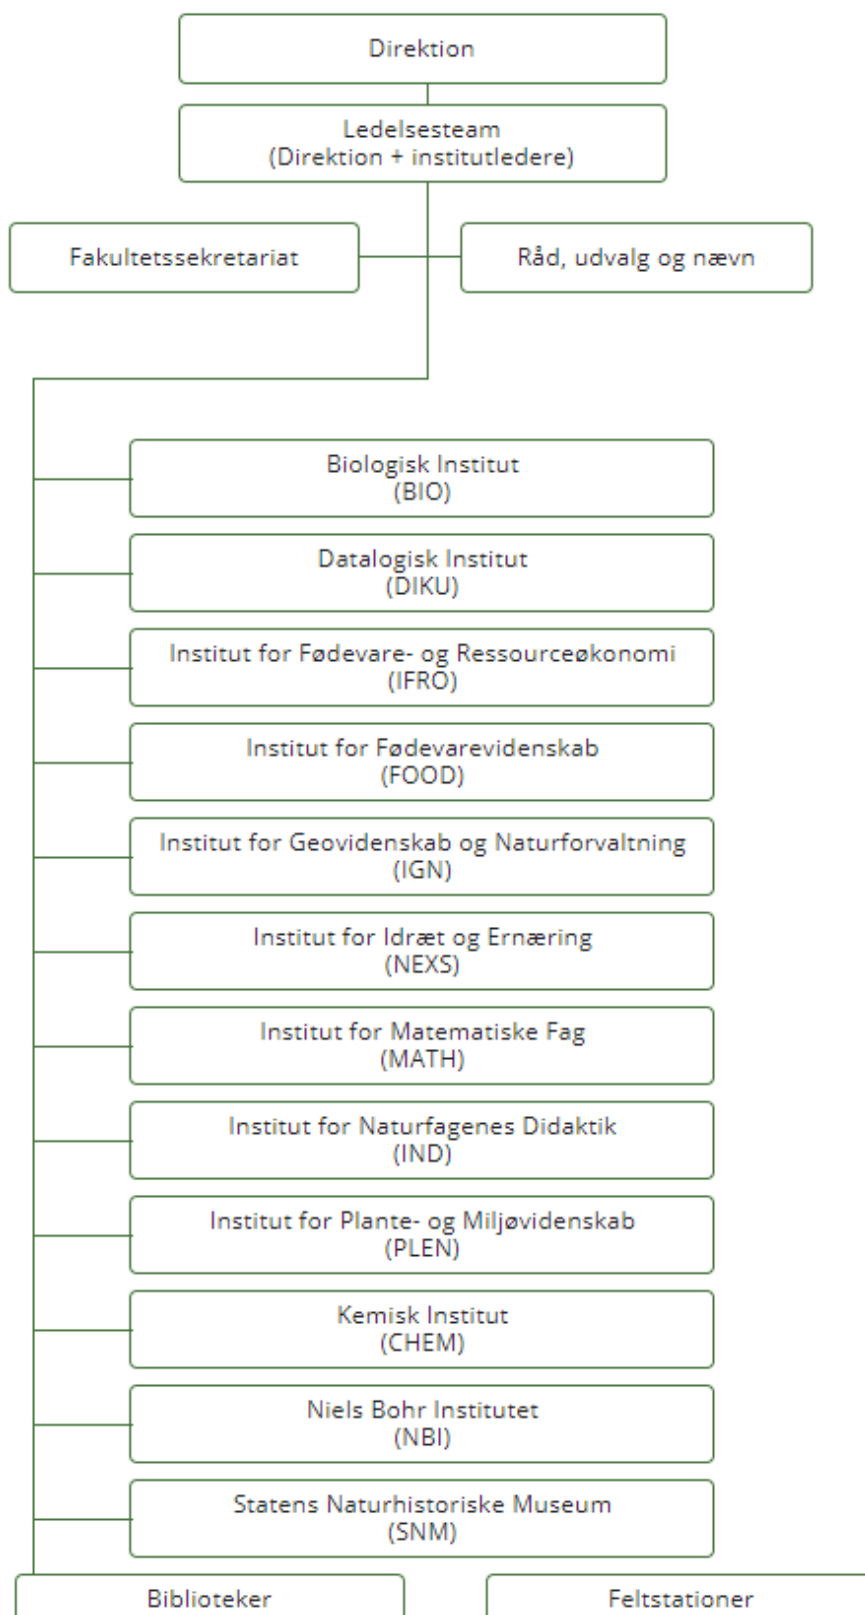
Direktion

Ledelsesteam
(Direktion + institutledere)

Fakultetssekretariat

Råd, udvalg og nævn

Biologisk Institut
(BIO)

Datalogisk Institut
(DIKU)

Institut for Fødevare- og Ressourceøkonomi
(IFRO)

Institut for Fødevarevidenskab
(FOOD)

Institut for Geovidenskab og Naturforvaltning
(IGN)

Institut for Idræt og Ernæring
(NEXS)

Institut for Matematiske Fag
(MATH)

Institut for Naturfagenes Didaktik
(IND)

Institut for Plante- og Miljøvidenskab
(PLEN)

Kemisk Institut
(CHEM)

Niels Bohr Institutet
(NBI)

Statens Naturhistoriske Museum
(SNM)

Biblioteker

Feltstationer